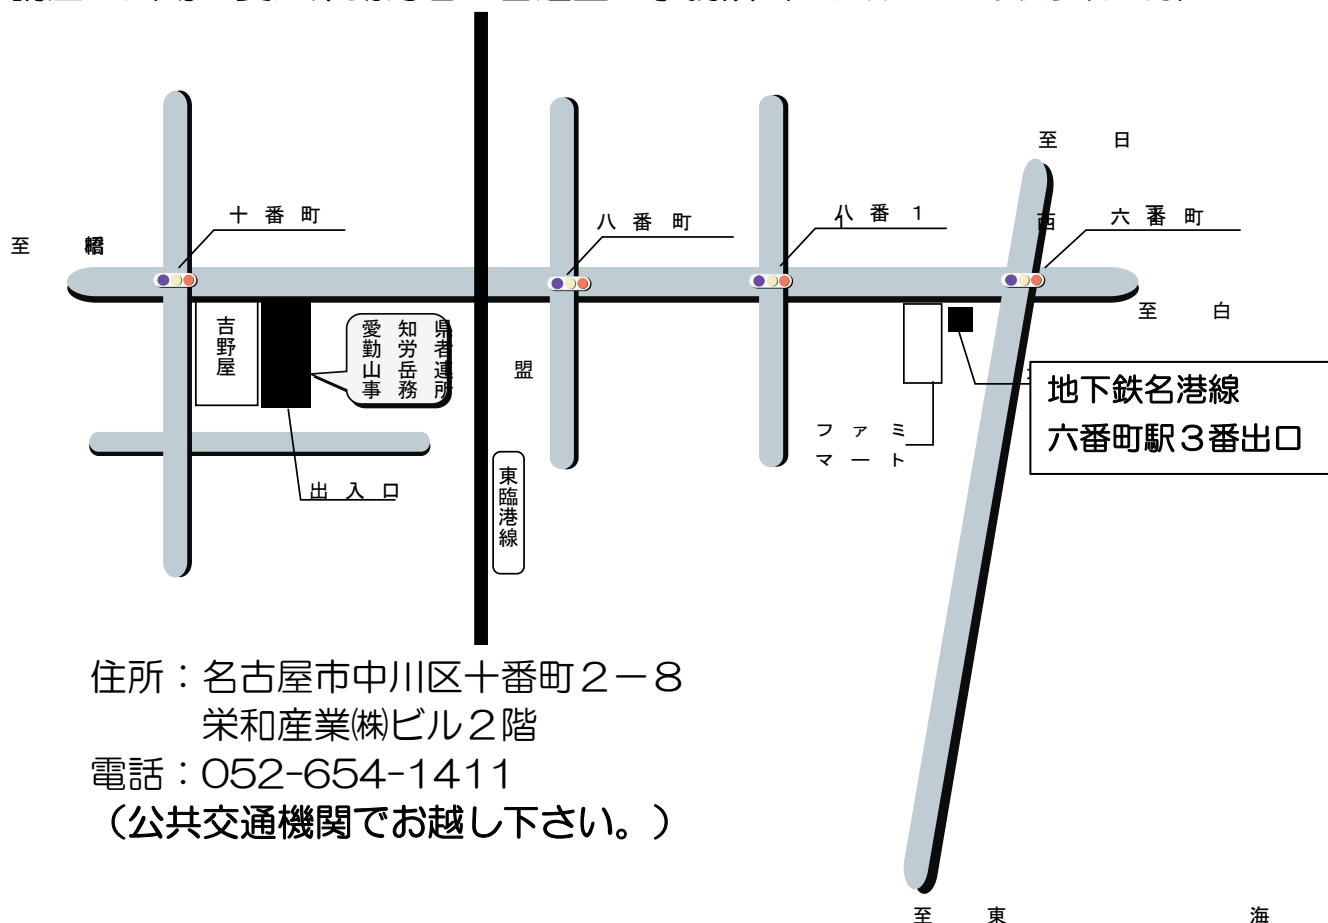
至　日

至　稲

十 番 町

八 番 町

八 番 1

西

六 番 町

至　白

吉野屋

愛知県勤労者山岳連盟事務所

盟

地下鉄名港線
六番町駅3番出口

ファミマート

出 入 口

東臨港線

住所：名古屋市中川区十番町2－8
栄和産業㈱ビル2階
電話：052-654-1411
（公共交通機関でお越し下さい。）

至　東　海